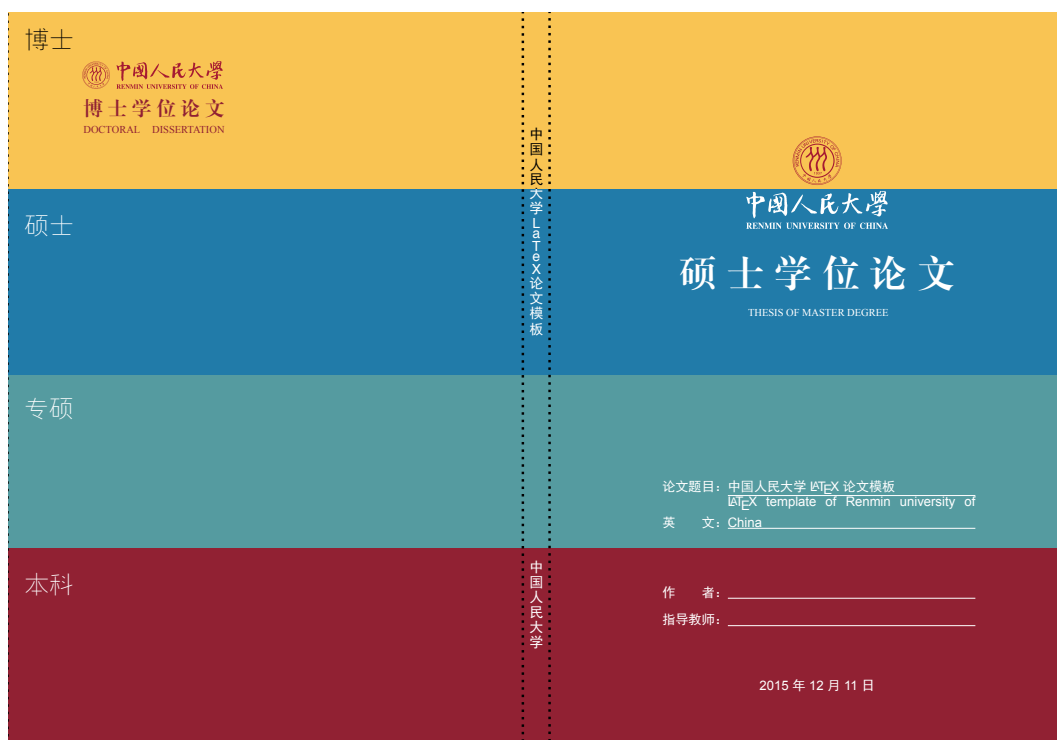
博士

中国人民大學
RENMIN UNIVERSITY OF CHINA
博士学位论文
DOCTORAL DISSERTATION

硕士

专硕

本科

中国人民大学LaTeX论文模板

中国人民大学

中国人民大學
RENMIN UNIVERSITY OF CHINA
硕士学位论文
THESIS OF MASTER DEGREE

论文题目：中国人民大学 $\LaTeX$ 论文模板
英 文：$\LaTeX$ template of Renmin university of China

作 者：

指导教师：

2015 年 12 月 11 日